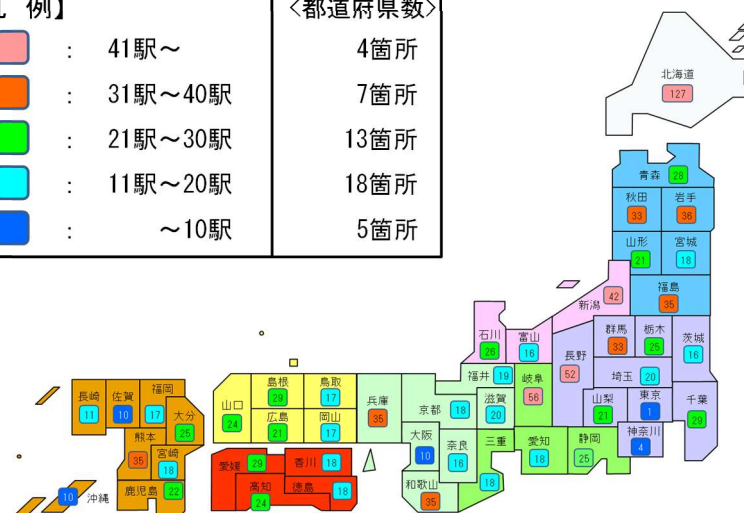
凡 例】 <都道府県数>

: 41駅～ 4箇所

: 31駅～40駅 7箇所

: 21駅～30駅 13箇所

: 11駅～20駅 18箇所

: ～10駅 5箇所

北海道 127

青森 28

秋田 33

岩手 36

山形 21

宮城 18

福島 35

新潟 42

石川 26

富山 16

群馬 33

栃木 25

茨城 16

長野 52

福井 19

岐阜 56

埼玉 20

長崎 11

佐賀 10

福岡 17

大分 25

熊本 35

宮崎 18

鹿児島 22

沖縄 10

山口 24

島根 29

鳥取 17

広島 21

岡山 17

兵庫 35

京都 18

滋賀 20

山梨 21

東京 1

千葉 29

神奈川 4

大阪 10

奈良 16

三重 18

愛知 18

静岡 25

和歌山 35

愛媛 29

香川 18

高知 24

徳島 18